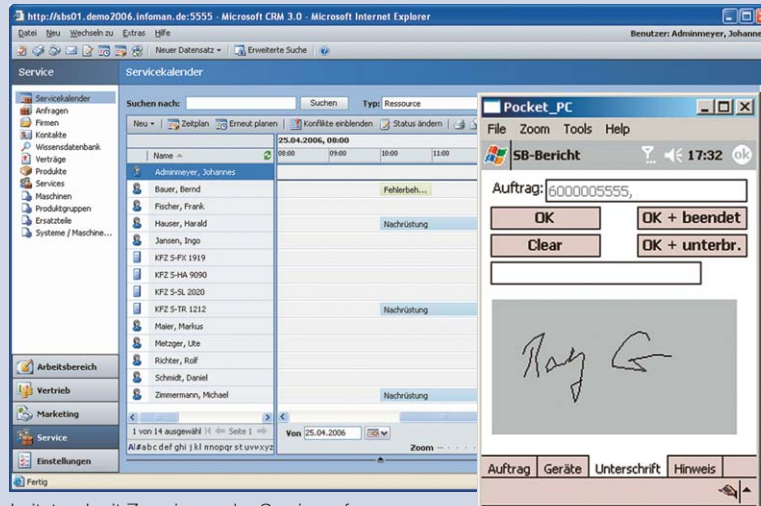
http://sbs01.demo2006.infoman.de:5555 - Microsoft CRM 3.0 - Microsoft Internet Explorer

Datei Neu Wechseln zu Extras Hilfe

Benutzer: Adminmeyer, Johanne

Neuer Datensatz Erweiterte Suche

Service

Servicekalender

Servicekalender
Anfragen
Firmen
Kontakte
Wissensdatenbank
Verträge
Produkte
Services
Maschinen
Produktgruppen
Ersatzteile
Systeme / Maschine...

Suchen nach: Suchen Typ: Ressource

Neu Zeitplan Erneut planen Konflikte einblenden Status ändern

25.04.2006, 08:00

Name

08:00 09:00 10:00 11:00

| Name | |
|---|---|
| Adminmeyer, Johannes | |
| Bauer, Bernd | Fehlerbeh... |
| Fischer, Frank | |
| Hauser, Harald | Nachrüstung |
| Jansen, Ingo | |
| KFZ S-FX 1919 | |
| KFZ S-HA 9090 | |
| KFZ S-SL 2020 | |
| KFZ S-TR 1212 | Nachrüstung |
| Maier, Markus | |
| Metzger, Ute | |
| Richter, Rolf | |
| Schmidt, Daniel | |
| Zimmermann, Michael | Nachrüstung |

1 von 14 ausgewählt Seite 1

Von 25.04.2006

Zoom

Al # a b c d e f g h i j k l m n o p q r s t u v w x y z

Arbeitsbereich
Vertrieb
Marketing
Service
Einstellungen

Fertig

Pocket_PC

File Zoom Tools Help

SB-Bericht 17:32 ok

Auftrag: 6000005555,

OK
OK + beendet
Clear
OK + unterbr.

Auftrag Geräte Unterschrift Hinweis

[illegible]